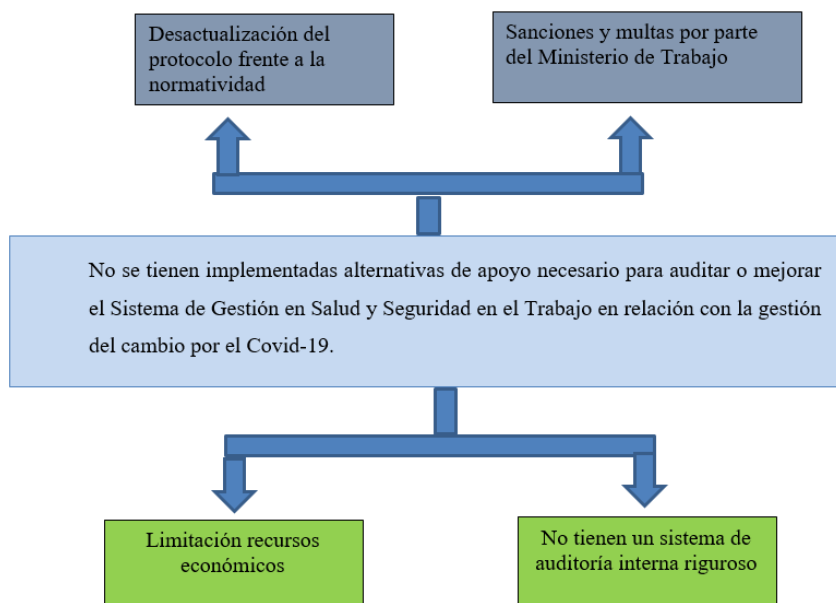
Desactualización del protocolo frente a la normatividad

Sanciones y multas por parte del Ministerio de Trabajo

No se tienen implementadas alternativas de apoyo necesario para auditar o mejorar el Sistema de Gestión en Salud y Seguridad en el Trabajo en relación con la gestión del cambio por el Covid-19.

Limitación recursos económicos

No tienen un sistema de auditoría interna riguroso